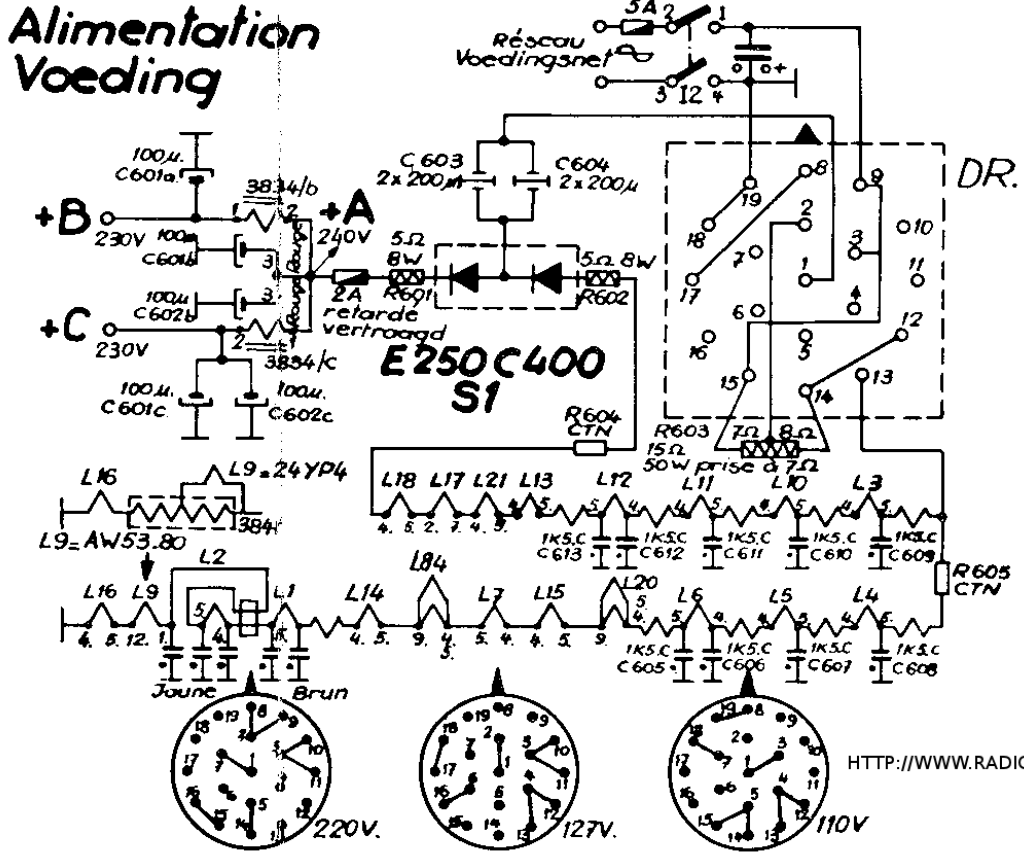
Alimentation
Voeding

5A 2 1
Réseau
Voedingsnet
3 12 4
DR.

100µ C601a
3834/b
+B 230V
100µ C601b
100µ C602b
+C 230V
3834/c
100µ C601c
100µ C602c
+A 240V
2A retarde vertraagd
5Ω 8W R601
C603 2x200µ
C604 2x200µ
5Ω 8W R602
E250C400
S1
R604 CTN
R603 15Ω 50W prise à 7Ω
7Ω 8Ω

19 8 9 18 2 10 3 11 7 17 1 4 6 16 5 12 15 14 13

L16 L9=24YP4 3841
L9=AW53.80
L18 L17 L21 L13 L12 L11 L10 L3
4. 5. 2. 7. 4. 9. 5. 5. 4. 5. 4. 5. 4. 5. 4.
1K5.C C613 1K5.C C612 1K5.C C611 1K5.C C610 1K5.C C609
R605 CTN
L16 L9 L2 L1 L14 L84 L7 L15 L20 L6 L5 L4
4. 5. 12. 1. 5. 4. 1K 4. 5. 9. 4. 5. 4. 4. 5. 9. 5. 4. 5. 4. 5. 4. 5.
Jaune Brun
1K5.C C605 1K5.C C606 1K5.C C607 1K5.C C608

220V.
127V.
110V
HTTP://WWW.RADIO